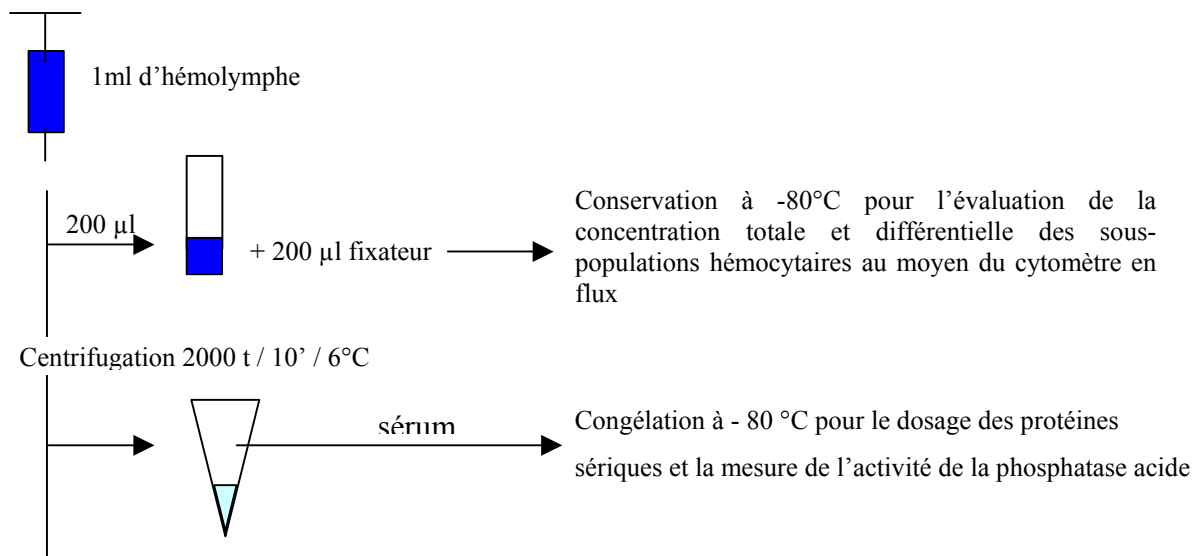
1ml d'hémolymphe

200 µl

+ 200 µl fixateur

Conservation à -80°C pour l'évaluation de la concentration totale et différentielle des sous-populations hémocytaires au moyen du cytomètre en flux

Centrifugation 2000 t / 10' / 6°C

sérum

Congélation à - 80 °C pour le dosage des protéines sériques et la mesure de l'activité de la phosphatase acide